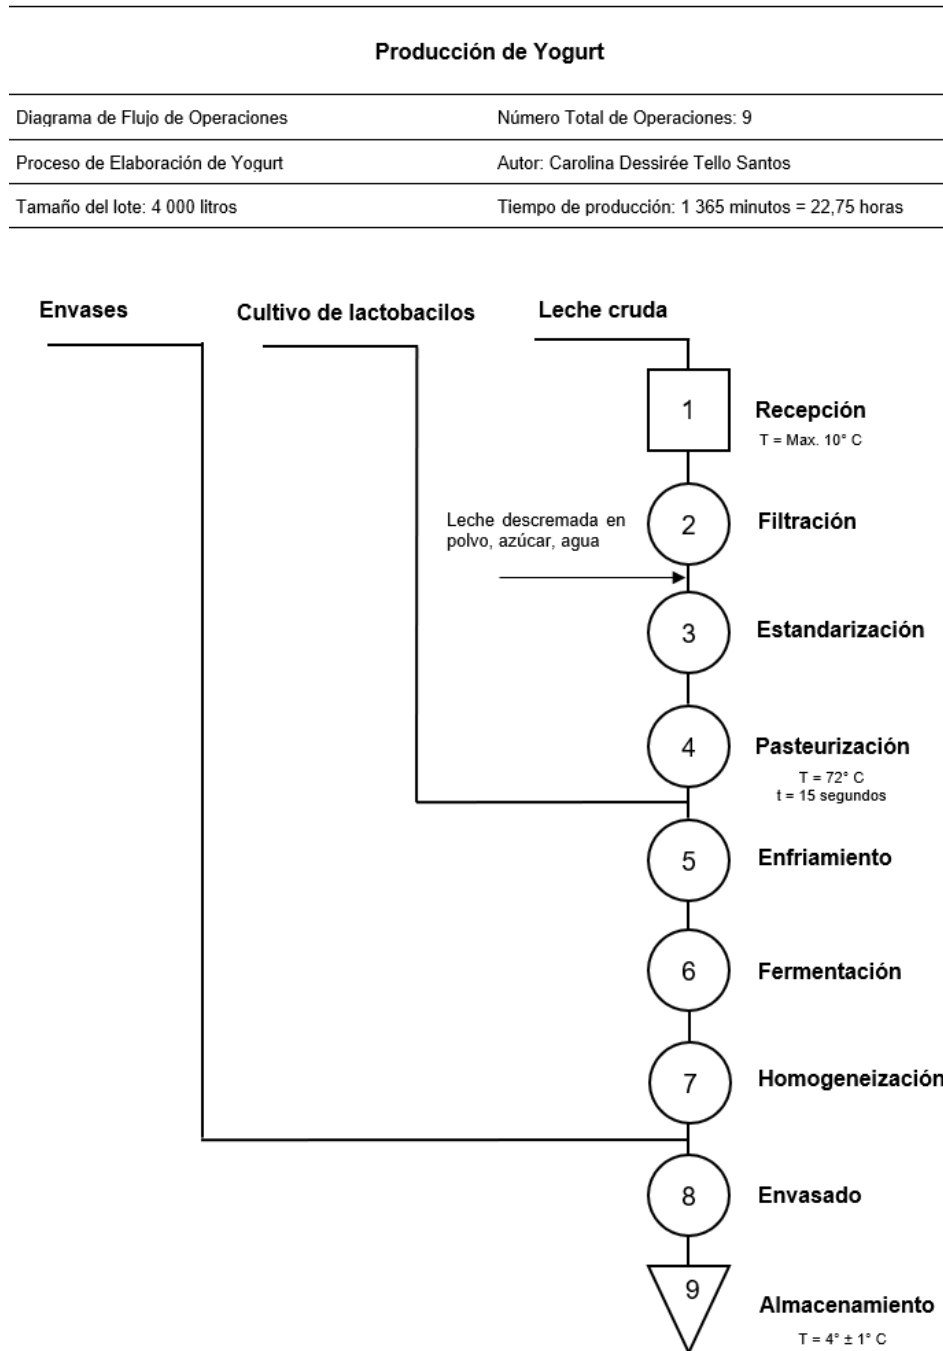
Producción de Yogurt

| Diagrama de Flujo de Operaciones | Número Total de Operaciones: 9 |
|---|---|
| Proceso de Elaboración de Yogurt | Autor: Carolina Dessirée Tello Santos |
| Tamaño del lote: 4 000 litros | Tiempo de producción: 1 365 minutos = 22,75 horas |

Envases

Cultivo de lactobacilos

Leche cruda

1 Recepción
T = Max. 10° C

Leche descremada en polvo, azúcar, agua

2 Filtración

3 Estandarización

4 Pasteurización
T = 72° C
t = 15 segundos

5 Enfriamiento

6 Fermentación

7 Homogeneización

8 Envasado

9 Almacenamiento
T = 4° ± 1° C